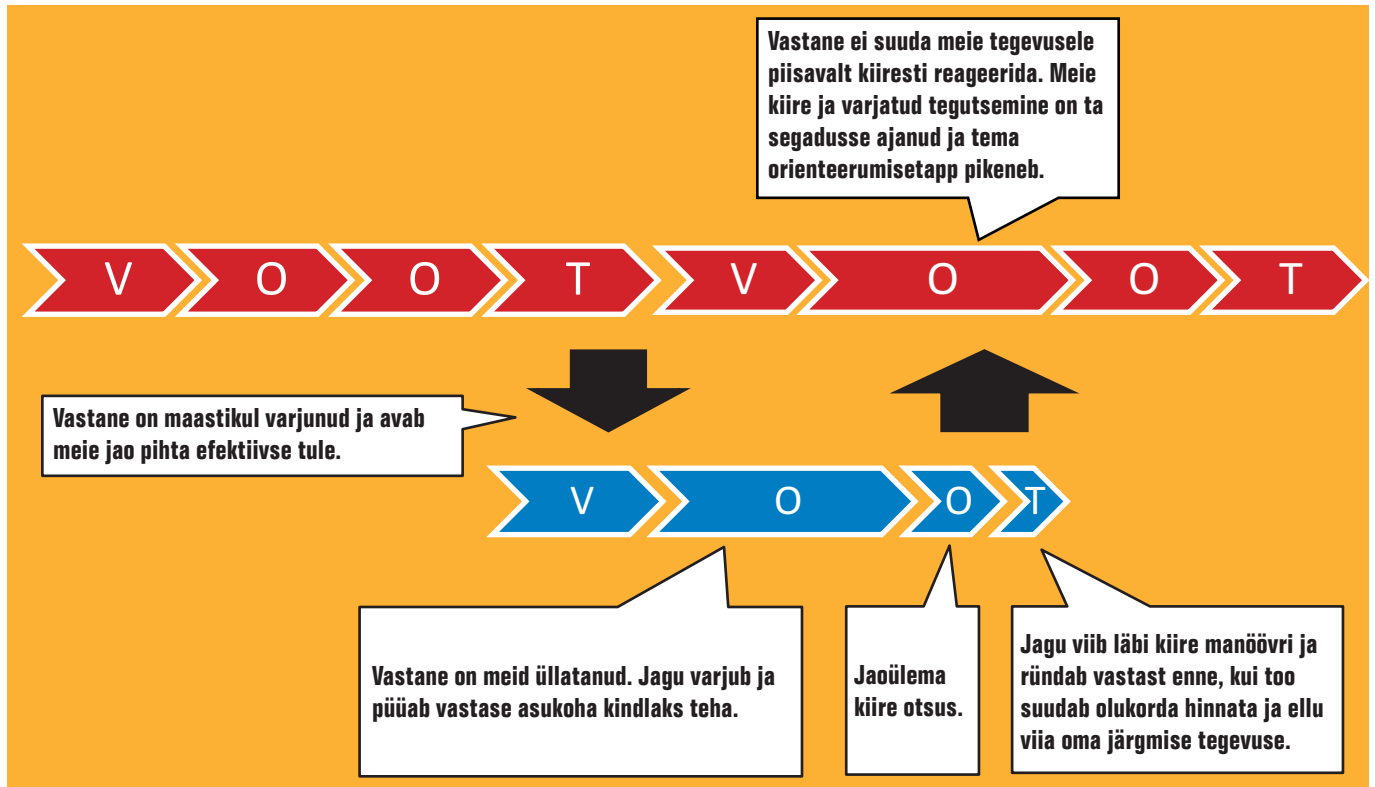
Vastane ei suuda meie tegevusele piisavalt kiiresti reageerida. Meie kiire ja varjatud tegutsemine on ta segadusse ajanud ja tema orienteerumisetapp pikeneb.

V O O T V O O T

Vastane on maastikul varjunud ja avab meie jao pihta efektiivse tule.

V O O T

Vastane on meid üllatanud. Jagu varjub ja püüab vastase asukoha kindlaks teha.

Jaoülema kiire otsus.

Jagu viib läbi kiire manöövri ja ründab vastast enne, kui too suudab olukorda hinnata ja ellu viia oma järgmise tegevuse.